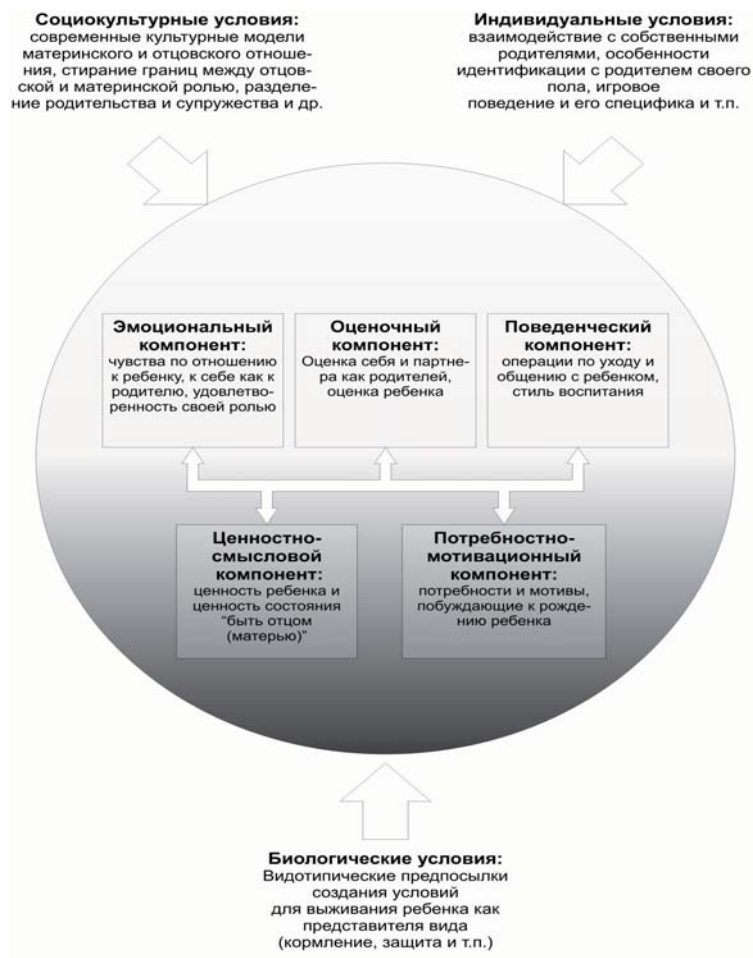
**Социокультурные условия:**
современные культурные модели материнского и отцовского отношения, стирание границ между отцовской и материнской ролью, разделение родительства и супружества и др.

**Индивидуальные условия:**
взаимодействие с собственными родителями, особенности идентификации с родителем своего пола, игровое поведение и его специфика и т.п.

**Эмоциональный компонент:**
чувства по отношению к ребенку, к себе как к родителю, удовлетворенность своей ролью

**Оценочный компонент:**
Оценка себя и партнера как родителей, оценка ребенка

**Поведенческий компонент:**
операции по уходу и общению с ребенком, стиль воспитания

**Ценностно-смысловой компонент:**
ценность ребенка и ценность состояния "быть отцом (матерью)"

**Потребностно-мотивационный компонент:**
потребности и мотивы, побуждающие к рождению ребенка

**Биологические условия:**
Видотипические предпосылки создания условий для выживания ребенка как представителя вида (кормление, защита и т.п.)